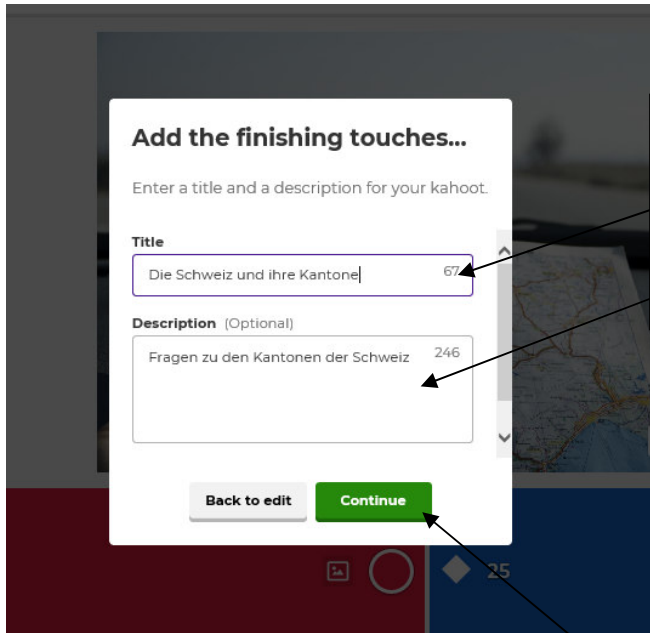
Add the finishing touches...

Enter a title and a description for your kahoot.

Title

Die Schweiz und ihre Kantone 67

Description (Optional)

Fragen zu den Kantonen der Schweiz 246

Back to edit

Continue

25